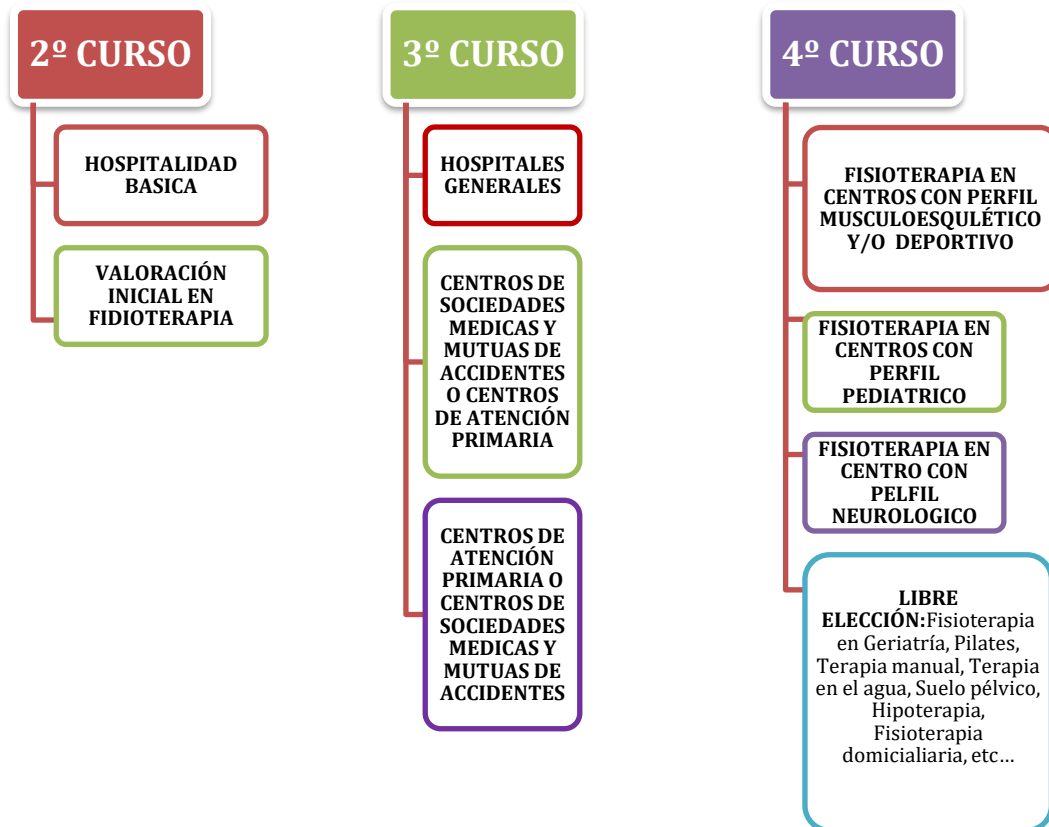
2º CURSO

HOSPITALIDAD BASICA

VALORACIÓN INICIAL EN FIDIOTERAPIA

3º CURSO

HOSPITALES GENERALES

CENTROS DE SOCIEDADES MEDICAS Y MUTUAS DE ACCIDENTES O CENTROS DE ATENCIÓN PRIMARIA

CENTROS DE ATENCIÓN PRIMARIA O CENTROS DE SOCIEDADES MEDICAS Y MUTUAS DE ACCIDENTES

4º CURSO

FISIOTERAPIA EN CENTROS CON PERFIL MUSCULOESQULÉTICO Y/O DEPORTIVO

FISIOTERAPIA EN CENTROS CON PERFIL PEDIATRICO

FISIOTERAPIA EN CENTRO CON PELFIL NEUROLOGICO

LIBRE ELECCIÓN: Fisioterapia en Geriatría, Pilates, Terapia manual, Terapia en el agua, Suelo pélvico, Hipoterapia, Fisioterapia domicialiaria, etc…